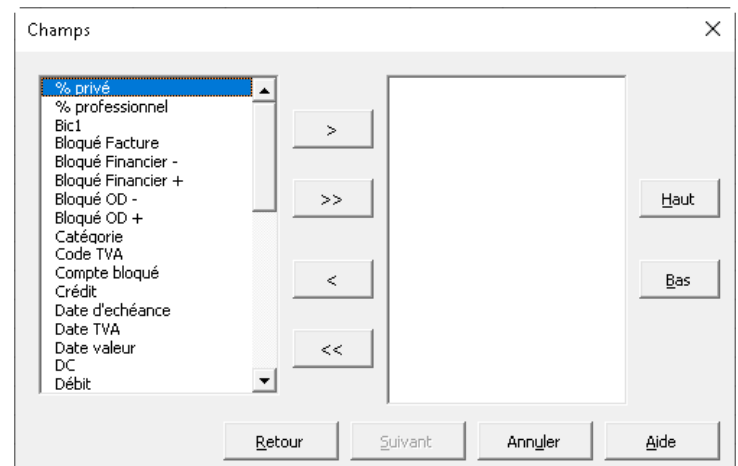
Champs

% privé
% professionnel
Bic1
Bloqué Facture
Bloqué Financier -
Bloqué Financier +
Bloqué OD -
Bloqué OD +
Catégorie
Code TVA
Compte bloqué
Crédit
Date d'echéance
Date TVA
Date valeur
DC
Débit

>
>>
<
<<

Haut
Bas

Retour
Suivant
Annuler
Aide